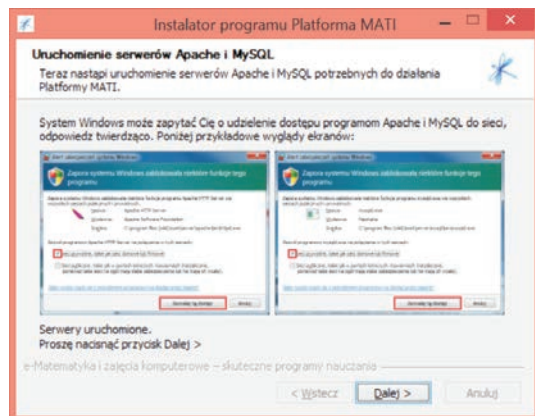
Instalator programu Platforma MATI

Uruchomienie serwerów Apache i MySQL

Teraz nastąpi uruchomienie serwerów Apache i MySQL potrzebnych do działania Platformy MATI.

System Windows może zapytać Cię o udzielenie dostępu programom Apache i MySQL do sieci, odpowiedz twierdząco. Poniżej przykładowe wyglądy ekranów:

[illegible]

Zapora systemu Windows zablokowała niektóre funkcje tego programu

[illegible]

Zapora systemu Windows zablokowała niektóre funkcje tego programu

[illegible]

Serwery uruchomione.
Proszę nacisnąć przycisk Dalej >

e-Matematyka i zajęcia komputerowe – skuteczne programy nauczania

< Wstecz | Dalej > | Anuluj